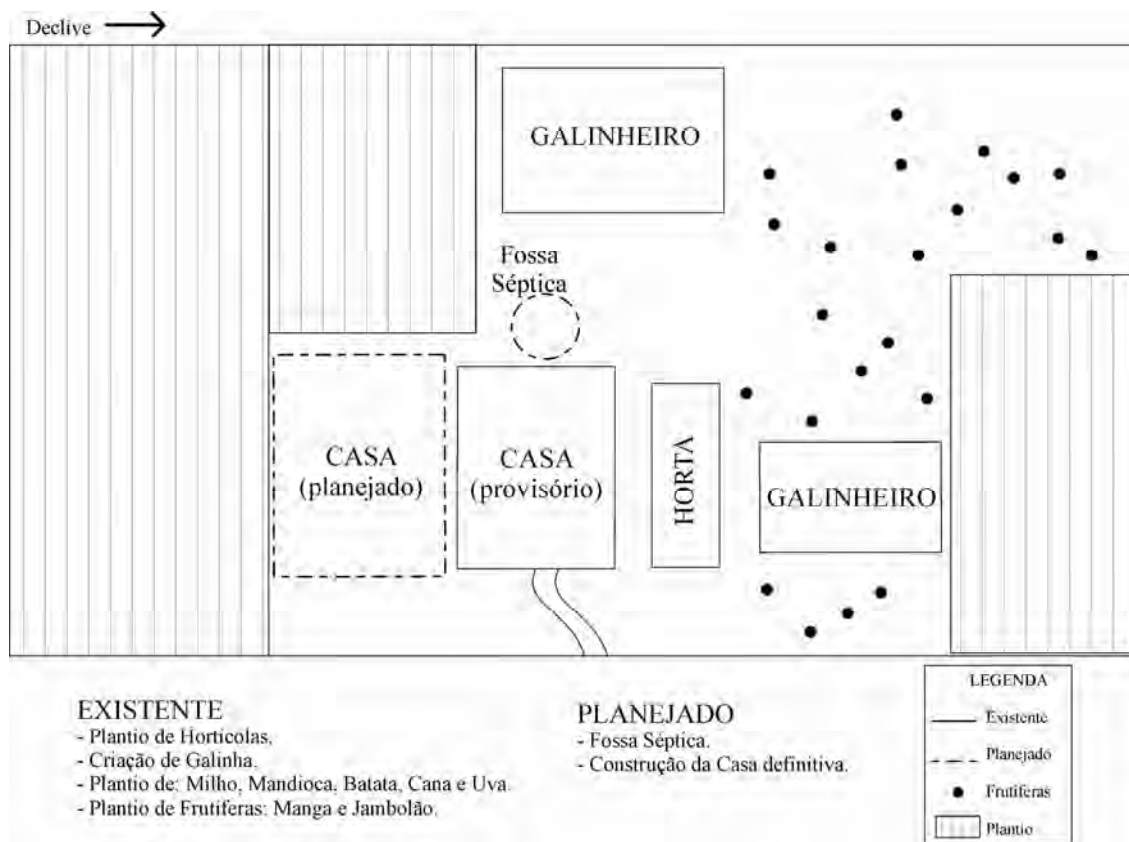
Declive

GALINHEIRO

Fossa Séptica

CASA (planejado)

CASA (provisório)

HORTA

GALINHEIRO

EXISTENTE
- Plantio de Horticolas.
- Criação de Galinha.
- Plantio de: Milho, Mandioca, Batata, Cana e Uva.
- Plantio de Frutiferas: Manga e Jambolão.

PLANEJADO
- Fossa Séptica.
- Construção da Casa definitiva.

LEGENDA
Existente
Planejado
Frutiferas
Plantio